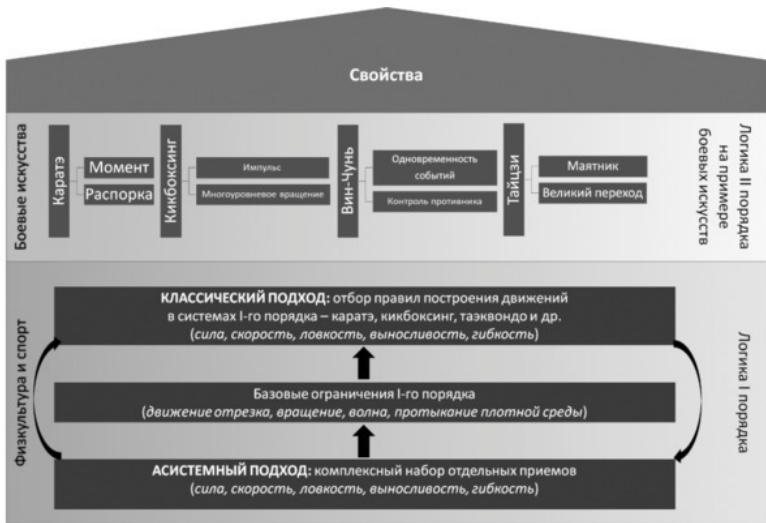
Свойства

Боевые искусства

Каратэ

Момент

Распорка

Кикбоксинг

Импульс

Многоуровневое вращение

Вин-Чунь

Одновременность событий

Контроль противника

Тайцзи

Маятник

Великий переход

Логика II порядка на примере боевых искусств

Физкультура и спорт

КЛАССИЧЕСКИЙ ПОДХОД: отбор правил построения движений в системах I-го порядка – каратэ, кикбоксинг, таэквондо и др. (сила, скорость, ловкость, выносливость, гибкость)

Базовые ограничения I-го порядка (движение отрезка, вращение, волна, протыкание плотной среды)

АСИСТЕМНЫЙ ПОДХОД: комплексный набор отдельных приемов (сила, скорость, ловкость, выносливость, гибкость)

Логика I порядка